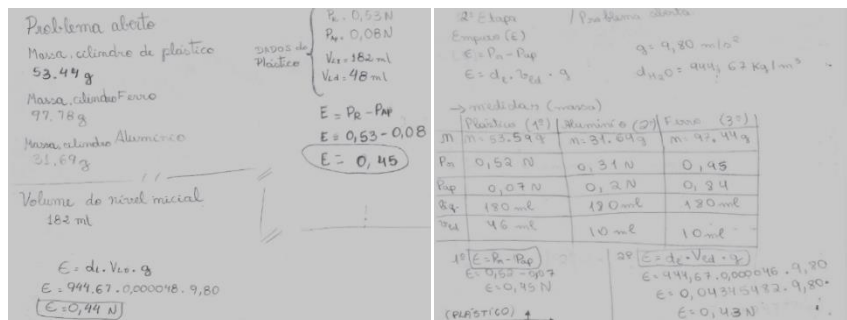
Problema aberto

Massa cilindro de plastico
53.44 g

Massa cilindro Ferro
97.78 g

Massa cilindro Aluminio
31.69 g

Volume do nivel inicial
182 ml

$E = d_L . V_{LD} . g$
$E = 944.67 . 0,000048 . 9,80$
$E = 0,44$ N

Dados do Plástico
$P_R$: 0,53 N
$P_{ap}$: 0,08 N
$V_{Ld}$ = 182 ml
$V_{Ld}$ = 48 ml

$E = P_R - P_{ap}$
$E = 0,53 - 0,08$
$E = 0,45$

2ª Etapa / Problema aberto
Empuxo (E)
$E = P_R - P_{ap}$
$E = d_L . V_{Ld} . g$

$g = 9,80$ m/s²
$d_{H_2O} = 944,67$ Kg/m³

→ medidas (massa)

| | Plástico (1º) | Alumínio (2º) | Ferro (3º) |
|---|---|---|---|
| m | m: 53.59 g | m: 31.69 g | m: 97.44 g |
| $P_R$ | 0,52 N | 0,31 N | 0,95 |
| $P_{ap}$ | 0,07 N | 0,2 N | 0,84 |
| $R_{ig}$ | 180 ml | 180 ml | 180 ml |
| $V_{Ld}$ | 46 ml | 10 ml | 10 ml |

1º $E = P_R - P_{ap}$
$E = 0,52 - 0,07$
$E = 0,45$ N

(PLÁSTICO)

2º $E = d_L . V_{Ld} . g$
$E = 944,67 . 0,000046 . 9,80$
$E = 0,04345482 . 9,80$
$E = 0,43$ N